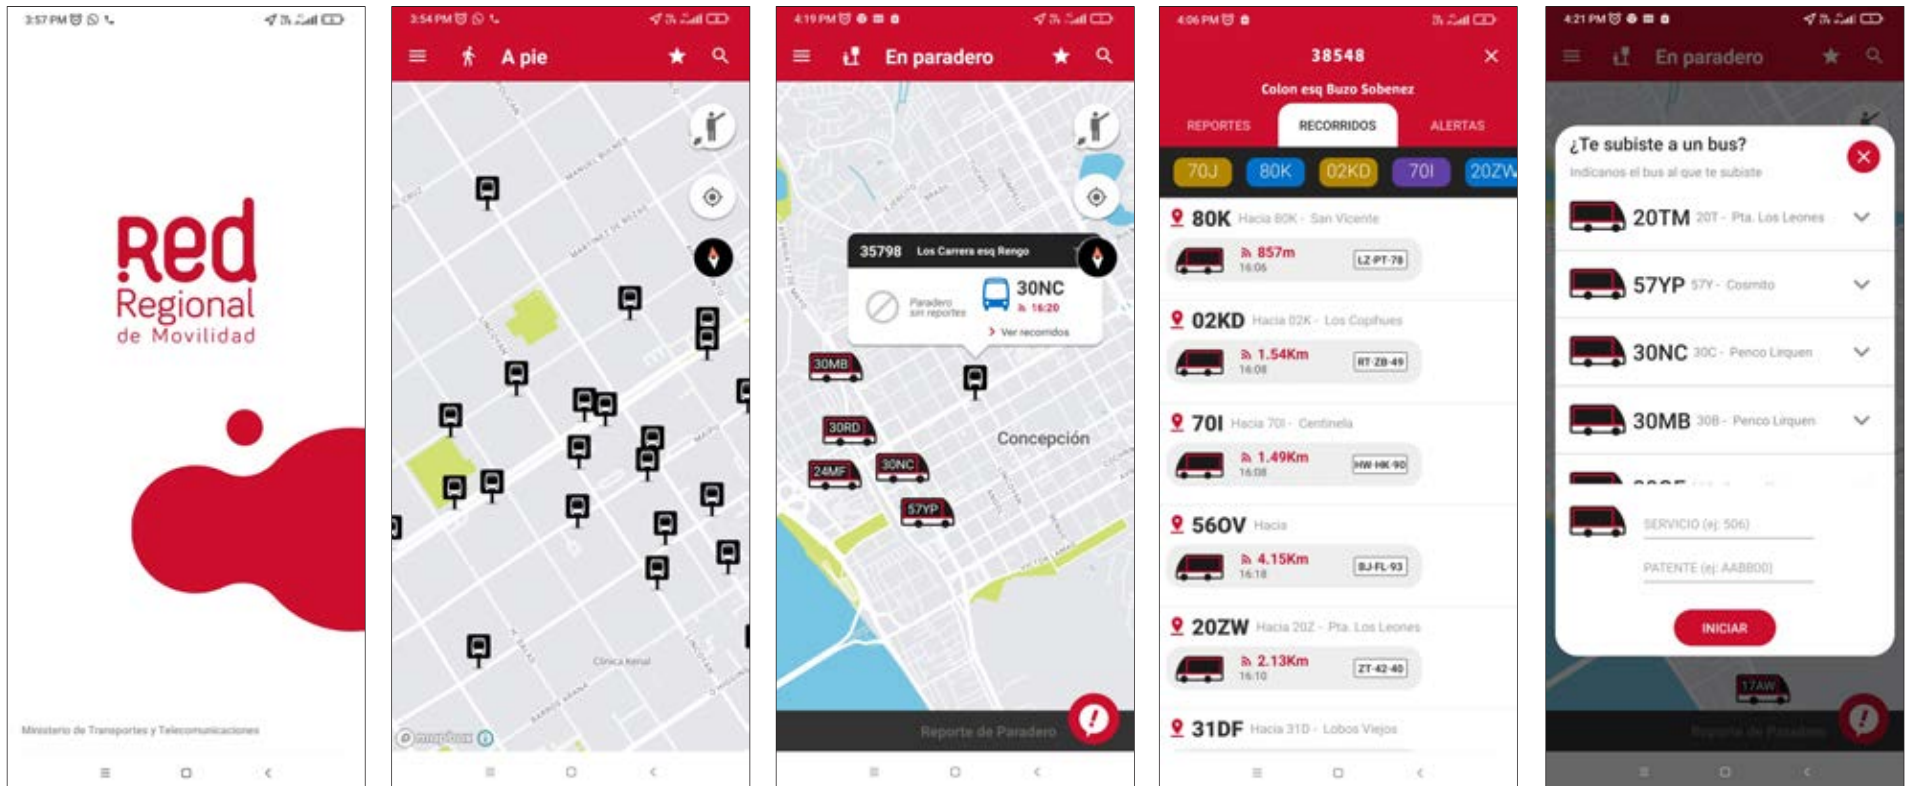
3:57 PM

Red Regional de Movilidad

Ministerio de Transportes y Telecomunicaciones

3:54 PM

A pie

mapbox

4:19 PM

En paradero

35798 Los Carrera esq Rengo

Paradero sin reportes

30NC
16:20

Ver recorridos

30MB

30RD

24MF

30NC

57YP

Concepción

Reporte de Paradero

4:06 PM

38548

Colon esq Buzo Sobenez

REPORTES | RECORRIDOS | ALERTAS

70J | 80K | 02KD | 70I | 20ZW

80K Hacia 80K - San Vicente
857m
16:06
LZ-PT-78

02KD Hacia 02K - Los Copihues
1.54Km
16:08
RT-ZB-49

70I Hacia 70I - Centinela
1.49Km
16:08
HW-HK-90

560V Hacia
4.15Km
16:18
BJ-FL-93

20ZW Hacia 20Z - Pta. Los Leones
2.13Km
16:10
ZT-42-40

31DF Hacia 31D - Lobos Viejos

4:21 PM

En paradero

¿Te subiste a un bus?

Indícanos el bus al que te subiste

20TM 20T - Pta. Los Leones

57YP 57Y - Cosmito

30NC 30C - Penco Lirquen

30MB 30B - Penco Lirquen

SERVICIO (ej: 506)

PATENTE (ej: AABB00)

INICIAR

17AW

Reporte de Paradero